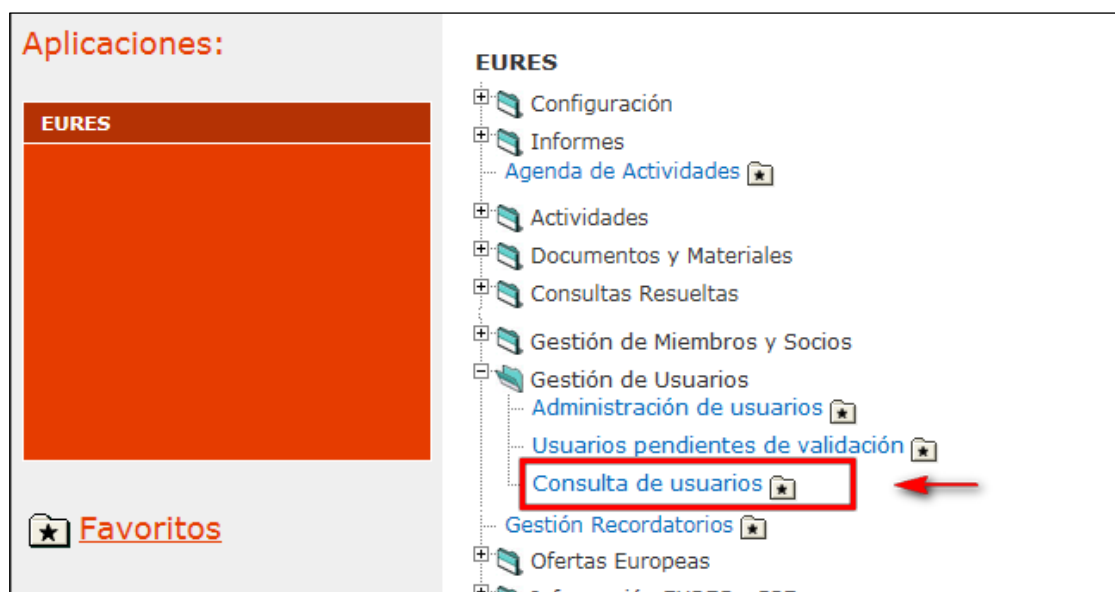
Aplicaciones:

EURES

Favoritos

EURES

Configuración

Informes

Agenda de Actividades

Actividades

Documentos y Materiales

Consultas Resueltas

Gestión de Miembros y Socios

Gestión de Usuarios

Administración de usuarios

Usuarios pendientes de validación

Consulta de usuarios

Gestión Recordatorios

Ofertas Europeas

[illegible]